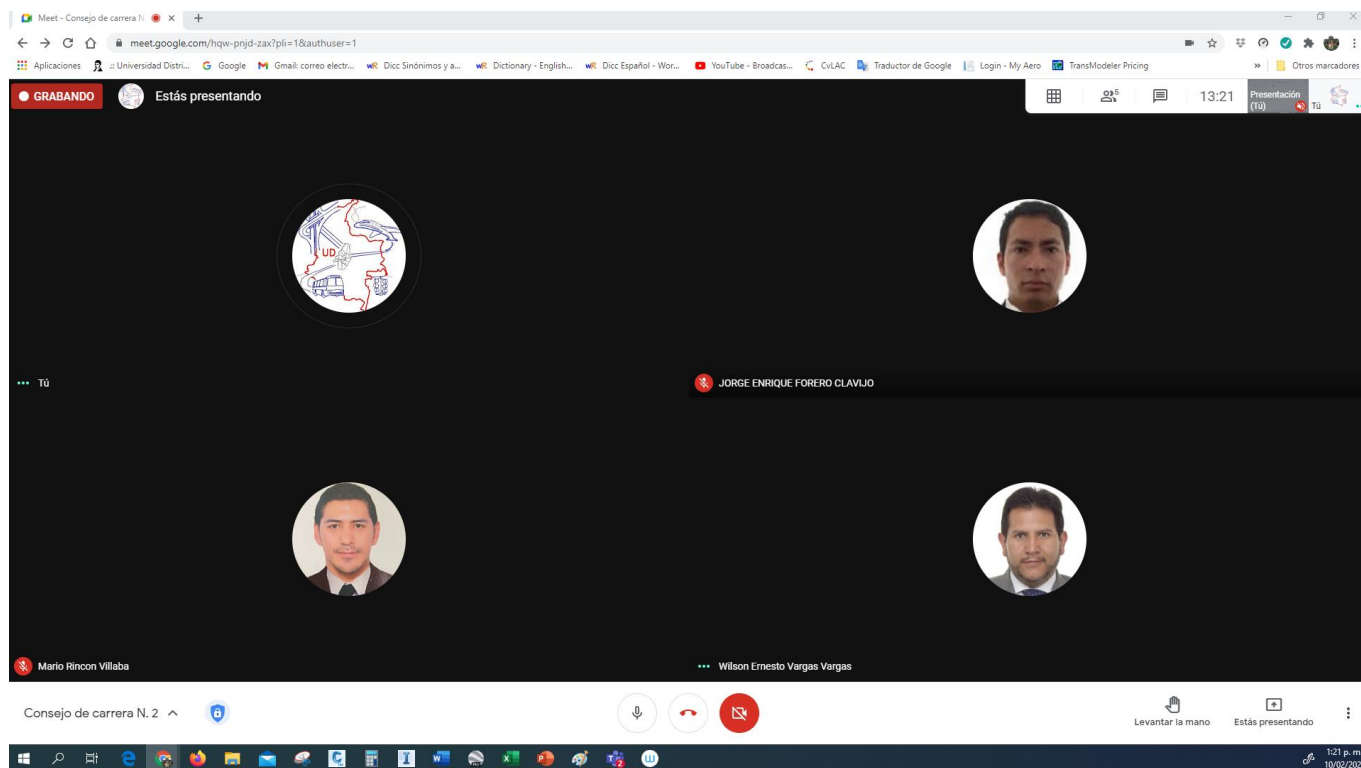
Meet - Consejo de carrera N
meet.google.com/hqw-pnjd-zax?pli=1&authuser=1
Aplicaciones :: Universidad Distri... Google Gmail: correo electr... Dicc Sinónimos y a... Dictionary - English... Dicc Español - Wor... YouTube - Broadcas... CvLAC Traductor de Google Login - My Aero TransModeler Pricing » Otros marcadores
GRABANDO Estás presentando
5 13:21 Presentación (Tú) Tú
UD
Tú
JORGE ENRIQUE FORERO CLAVIJO
Mario Rincon Villaba
Wilson Ernesto Vargas Vargas
Consejo de carrera N. 2
Levantar la mano Estás presentando
1:21 p. m. 10/02/202